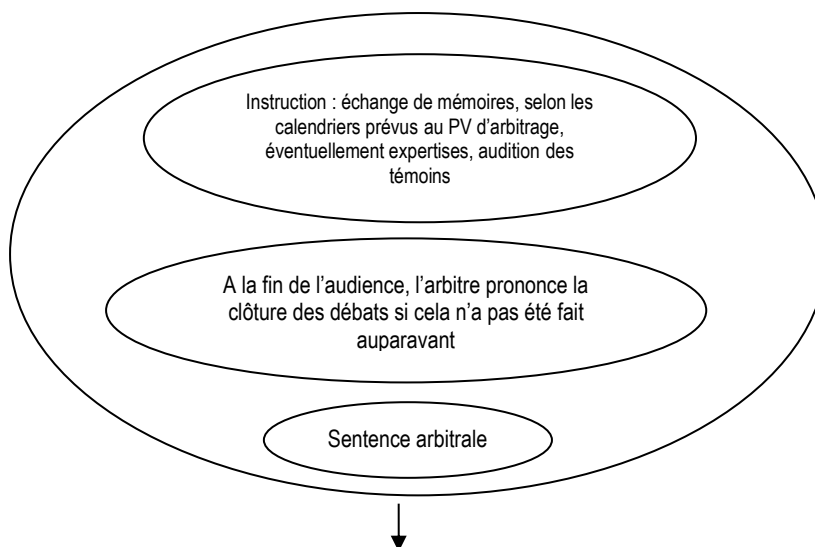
Instruction : échange de mémoires, selon les calendriers prévus au PV d'arbitrage, éventuellement expertises, audition des témoins

A la fin de l'audience, l'arbitre prononce la clôture des débats si cela n'a pas été fait auparavant

Sentence arbitrale